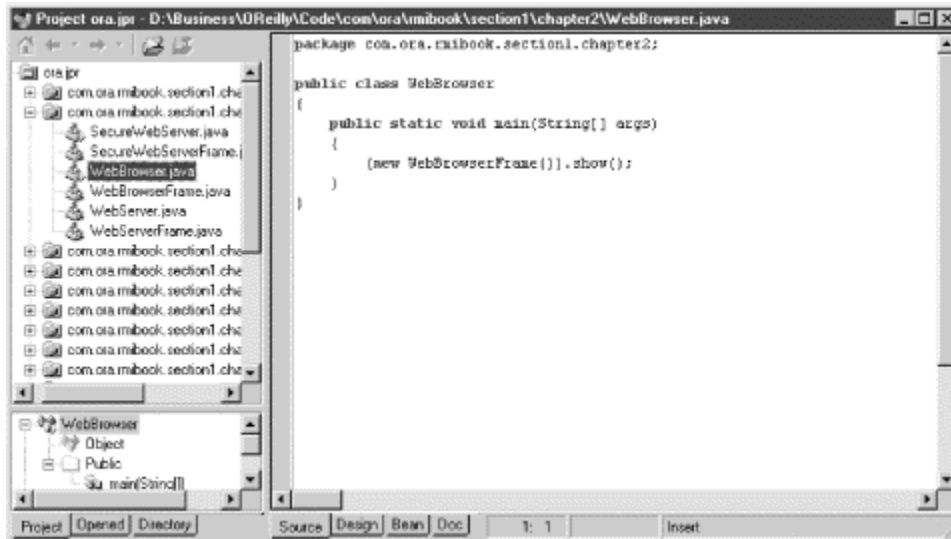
Project ora.jpr - D:\Business\OReilly\Code\com\ora\rmibook\section1\chapter2\WebBrowser.java

ora.jpr
com.ora.rmibook.section1.cha
com.ora.rmibook.section1.cha
SecureWebServer.java
SecureWebServerFrame.j
WebBrowser.java
WebBrowserFrame.java
WebServer.java
WebServerFrame.java
com.ora.rmibook.section1.cha
com.ora.rmibook.section1.cha
com.ora.rmibook.section1.cha
com.ora.rmibook.section1.cha
com.ora.rmibook.section1.cha
com.ora.rmibook.section1.cha
com.ora.rmibook.section1.cha

WebBrowser
Object
Public
main(String[])

Project | Opened | Directory

package com.ora.rmibook.section1.chapter2;

public class WebBrowser
{
    public static void main(String[] args)
    {
        (new WebBrowserFrame()).show();
    }
}

Source | Design | Bean | Doc | 1: 1 | Insert